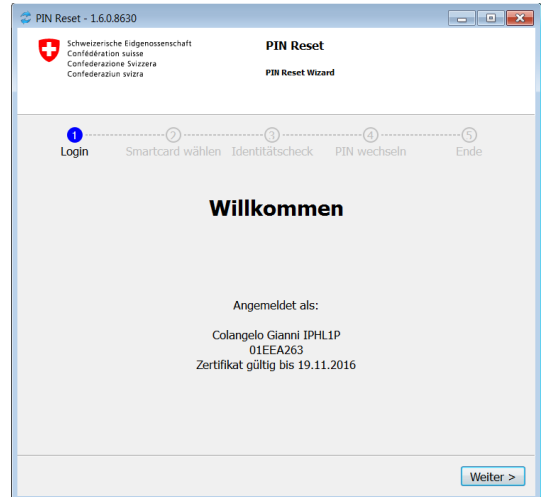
PIN Reset - 1.6.0.8630

Schweizerische Eidgenossenschaft
Confédération suisse
Confederazione Svizzera
Confederaziun svizra

PIN Reset

PIN Reset Wizard

1 Login
2 Smartcard wählen
3 Identitätscheck
4 PIN wechseln
5 Ende

Willkommen

Angemeldet als:

Colangelo Gianni IPHL1P
01EEA263
Zertifikat gültig bis 19.11.2016

Weiter >